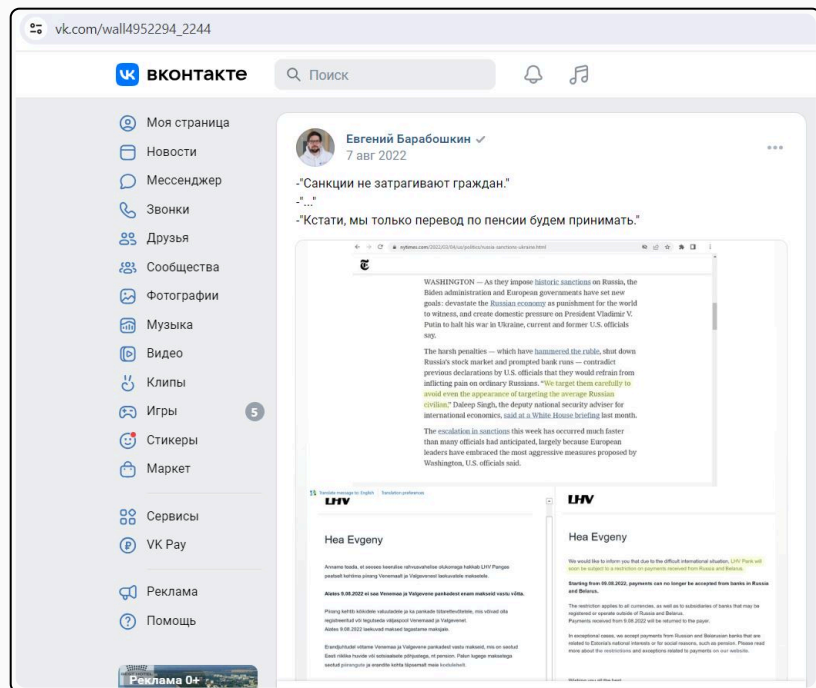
vk.com/wall4952294_2244

вконтакте

Поиск

Моя страница
Новости
Мессенджер
Звонки
Друзья
Сообщества
Фотографии
Музыка
Видео
Клипы
Игры 5
Стикеры
Маркет

Сервисы
VK Pay

Реклама
Помощь

Реклама 0+

Евгений Барабошкин
7 авг 2022

-"Санкции не затрагивают граждан."
-"..."
-"Кстати, мы только перевод по пенсии будем принимать."

nytimes.com/2022/03/04/us/politics/russia-sanctions-ukraine.html

WASHINGTON — As they impose historic sanctions on Russia, the Biden administration and European governments have set new goals: devastate the Russian economy as punishment for the world to witness, and create domestic pressure on President Vladimir V. Putin to halt his war in Ukraine, current and former U.S. officials say.

The harsh penalties — which have hammered the ruble, shut down Russia's stock market and prompted bank runs — contradict previous declarations by U.S. officials that they would refrain from inflicting pain on ordinary Russians. "We target them carefully to avoid even the appearance of targeting the average Russian civilian," Daleep Singh, the deputy national security adviser for international economics, said at a White House briefing last month.

The escalation in sanctions this week has occurred much faster than many officials had anticipated, largely because European leaders have embraced the most aggressive measures proposed by Washington, U.S. officials said.

Translate message to: English Translation preferences

LHV

Hea Evgeny

Anname teada, et seoses keerulise rahvusvahelise olukorraga hakkab LHV Pangas peatselt kehtima piirang Venemaalt ja Valgevenest laekuvatele maksetele.

Alates 9.08.2022 ei saa Venemaa ja Valgevene pankadest enam makseid vastu võtta.

Piirang kehtib kõikidele valuutadele ja ka pankade tütarettevõtetele, mis võivad olla registreeritud või tegutseda väljaspool Venemaad ja Valgevenet.
Alates 9.08.2022 laekuvad maksed tagastame maksjale.

Erandjuhtudel võtame Venemaa ja Valgevene pankadest vastu makseid, mis on seotud Eesti riiklike huvide või sotsiaalsete põhjustega, nt pension. Palun lugege maksetega seotud piirangute ja erandite kohta lähemalt meie kodulehelt.

LHV

Hea Evgeny

We would like to inform you that due to the difficult international situation, LHV Bank will soon be subject to a restriction on payments received from Russia and Belarus.

Starting from 09.08.2022, payments can no longer be accepted from banks in Russia and Belarus.

The restriction applies to all currencies, as well as to subsidiaries of banks that may be registered or operate outside of Russia and Belarus.
Payments received from 9.08.2022 will be returned to the payer.

In exceptional cases, we accept payments from Russian and Belarusian banks that are related to Estonia's national interests or for social reasons, e.g. pension. Please read more about the restrictions and exceptions related to payments on our website.

Wishing you all the best